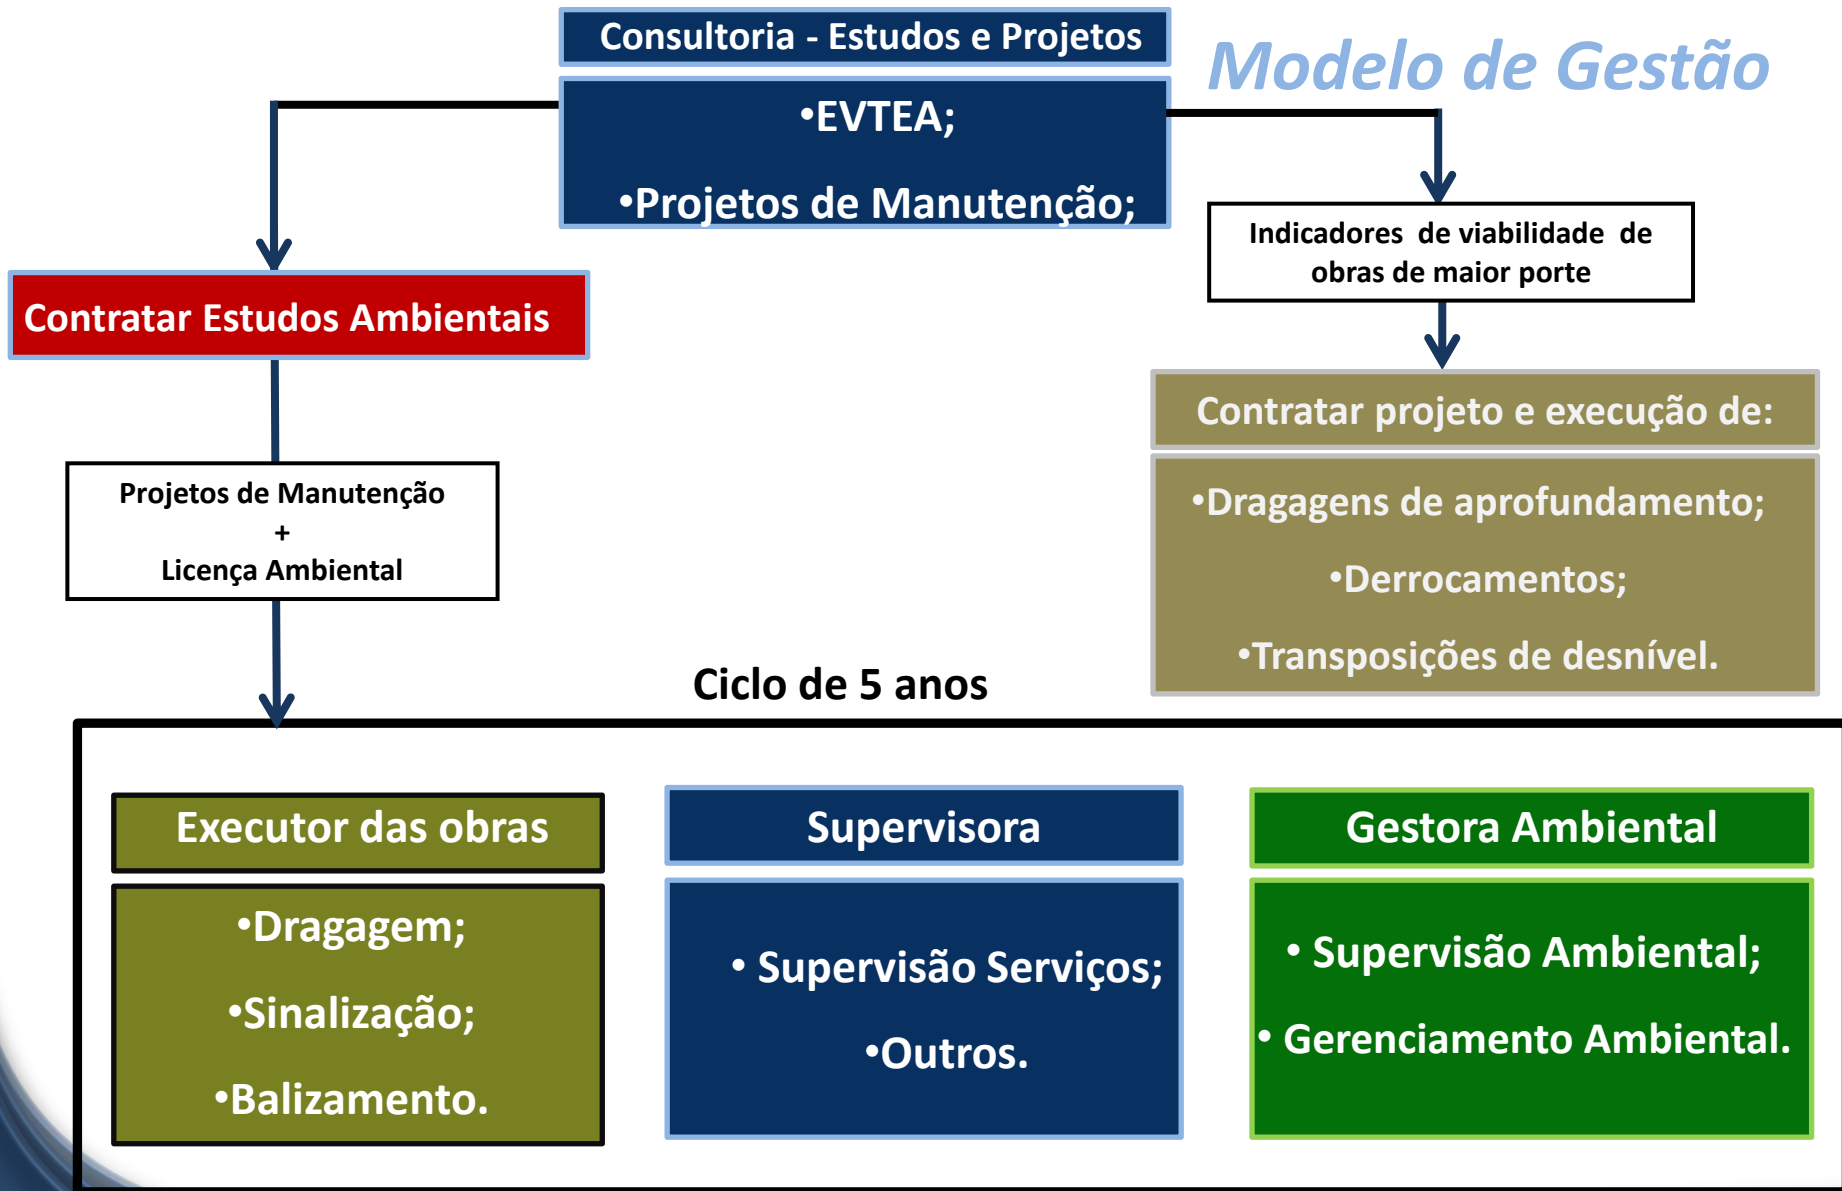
Consultoria - Estudos e Projetos

Modelo de Gestão

•EVTEA;

•Projetos de Manutenção;

Contratar Estudos Ambientais

Indicadores de viabilidade de obras de maior porte

Contratar projeto e execução de:

•Dragagens de aprofundamento;

•Derrocamentos;

•Transposições de desnível.

Projetos de Manutenção
+
Licença Ambiental

Ciclo de 5 anos

Executor das obras

•Dragagem;

•Sinalização;

•Balizamento.

Supervisora

• Supervisão Serviços;

•Outros.

Gestora Ambiental

• Supervisão Ambiental;

• Gerenciamento Ambiental.